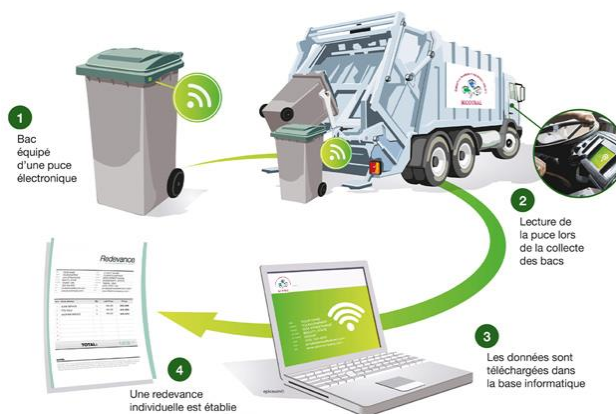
1
Bac équipé d'une puce électronique

2
Lecture de la puce lors de la collecte des bacs

3
Les données sont téléchargées dans la base informatique

4
Une redevance individuelle est établie

Redevance

TOTAL

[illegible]